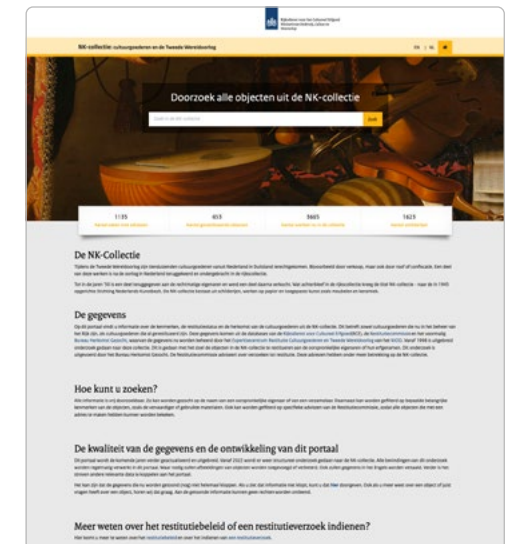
Rijksdienst voor het Cultureel Erfgoed
Ministerie van Onderwijs, Cultuur en Wetenschap

NK-collectie cultuurgoederen en de Tweede Wereldoorlog

EN | NL

Doorzoek alle objecten uit de NK-collectie

Zoek

1135
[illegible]

653
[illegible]

3665
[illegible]

1623
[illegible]

De NK-Collectie

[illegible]

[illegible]

De gegevens

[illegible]

Hoe kunt u zoeken?

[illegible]

De kwaliteit van de gegevens en de ontwikkeling van dit portaal

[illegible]

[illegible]

Meer weten over het restitutiebeleid of een restitutieverzoek indienen?

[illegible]